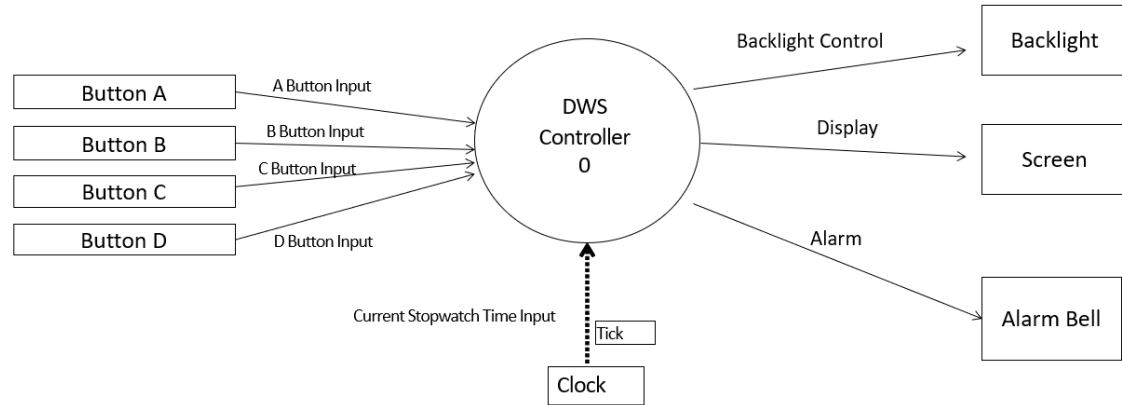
Button A

A Button Input

Button B

B Button Input

Button C

C Button Input

Button D

D Button Input

DWS
Controller
0

Backlight Control

Backlight

Display

Screen

Alarm

Alarm Bell

Current Stopwatch Time Input

Tick

Clock